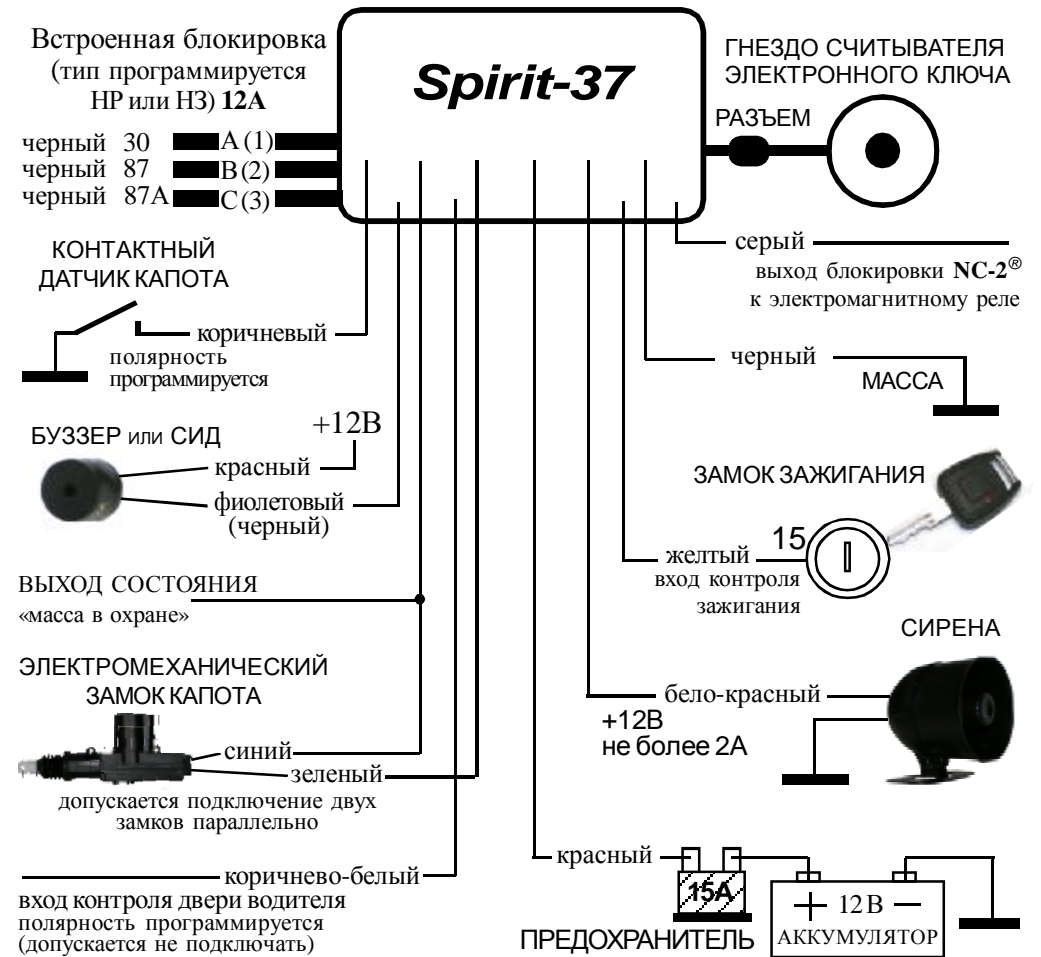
Встроенная блокировка (тип программируется НР или НЗ) 12А

Spirit-37

ГНЕЗДО СЧИТЫВАТЕЛЯ ЭЛЕКТРОННОГО КЛЮЧА

РАЗЪЕМ

черный 30 A (1)
черный 87 B (2)
черный 87A C (3)

КОНТАКТНЫЙ ДАТЧИК КАПОТА

серый
выход блокировки NC-2®
к электромагнитному реле

коричневый
полярность программируется

черный
МАССА

БУЗЗЕР или СИД

+12В

красный

фиолетовый (черный)

ЗАМОК ЗАЖИГАНИЯ

15

желтый
вход контроля зажигания

ВЫХОД СОСТОЯНИЯ
«масса в охране»

СИРЕНА

ЭЛЕКТРОМЕХАНИЧЕСКИЙ ЗАМОК КАПОТА

бело-красный
+12В
не более 2А

синий
зеленый
допускается подключение двух замков параллельно

коричнево-белый
вход контроля двери водителя
полярность программируется
(допускается не подключать)

красный

15A

+ 12В −

ПРЕДОХРАНИТЕЛЬ АККУМУЛЯТОР